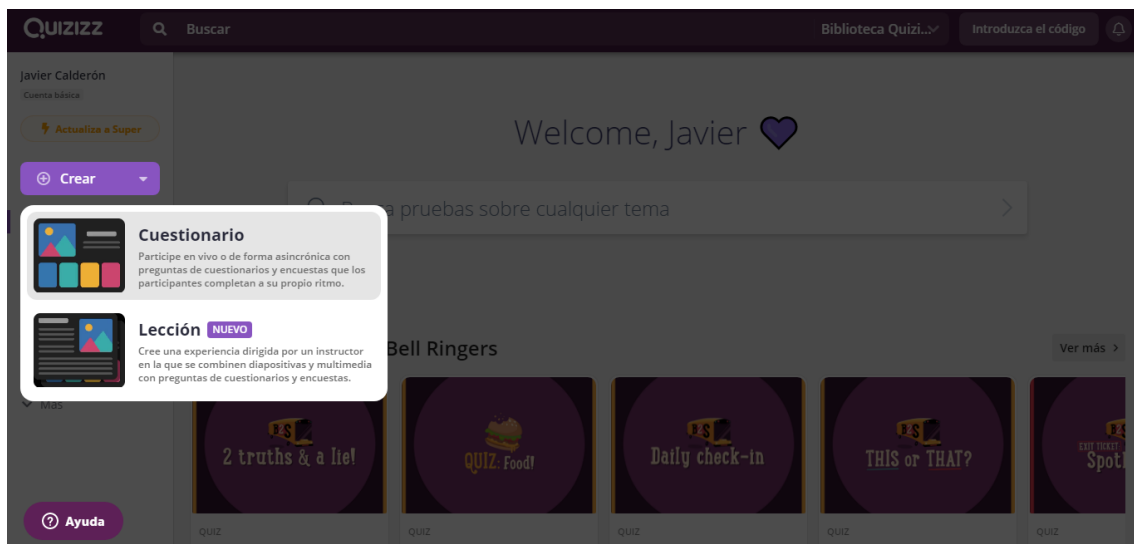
QUIZIZZ
Buscar
Biblioteca Quizi...
Introduzca el código

Javier Calderón
Cuenta básica
Actualiza a Super

Crear

Welcome, Javier

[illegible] pruebas sobre cualquier tema

Cuestionario
Participe en vivo o de forma asincrónica con preguntas de cuestionarios y encuestas que los participantes completan a su propio ritmo.

Lección NUEVO
Cree una experiencia dirigida por un instructor en la que se combinen diapositivas y multimedia con preguntas de cuestionarios y encuestas.

Bell Ringers
Ver más

Más

2 truths & a lie!
QUIZ: Food!
Daily check-in
THIS or THAT?
EXIT TICKET Spot

QUIZ
QUIZ
QUIZ
QUIZ
QUIZ

Ayuda